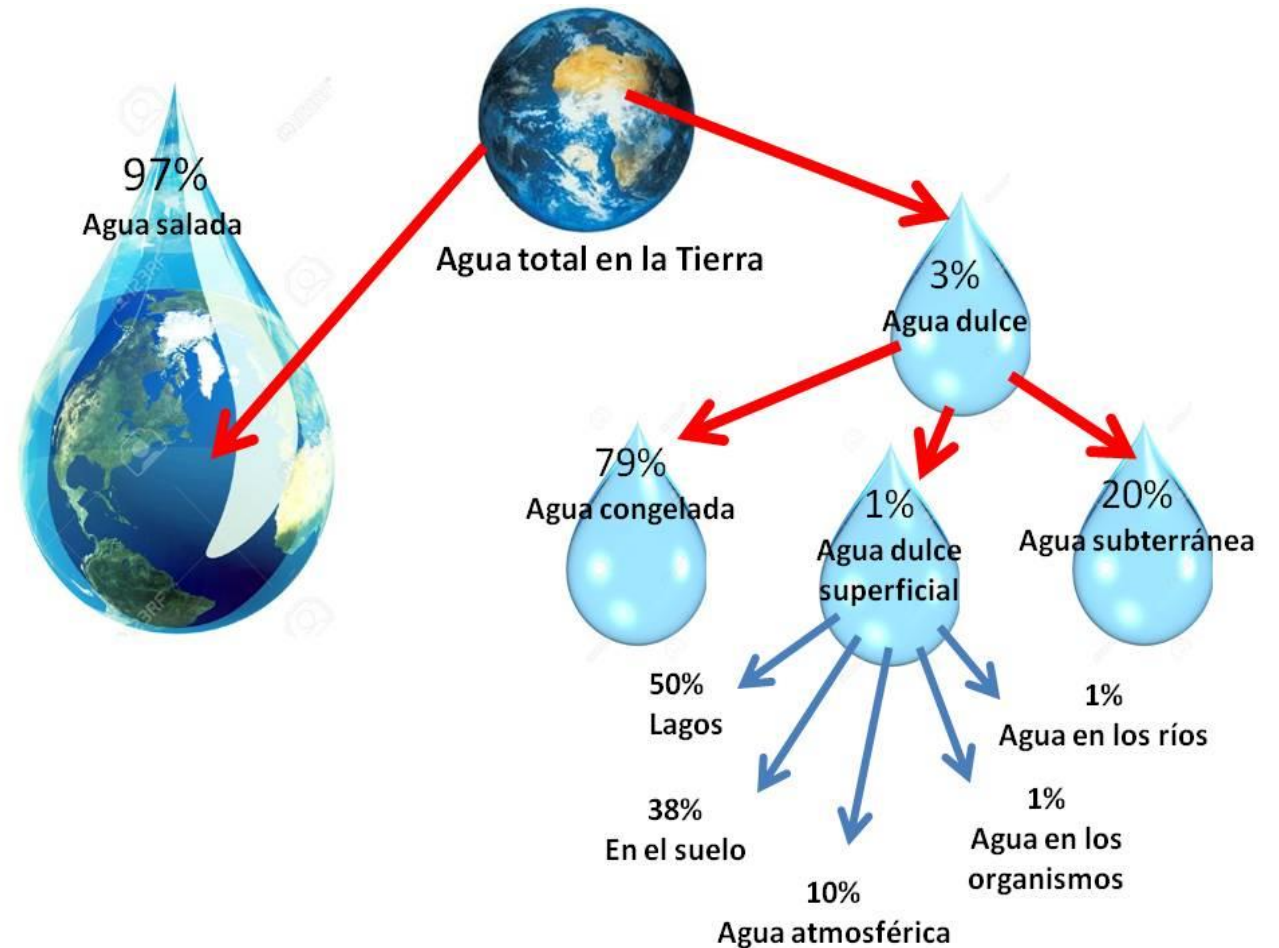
97%
Agua salada

Agua total en la Tierra

3%
Agua dulce

79%
Agua congelada

1%
Agua dulce superficial

20%
Agua subterránea

50%
Lagos

38%
En el suelo

10%
Agua atmosférica

1%
Agua en los organismos

1%
Agua en los ríos